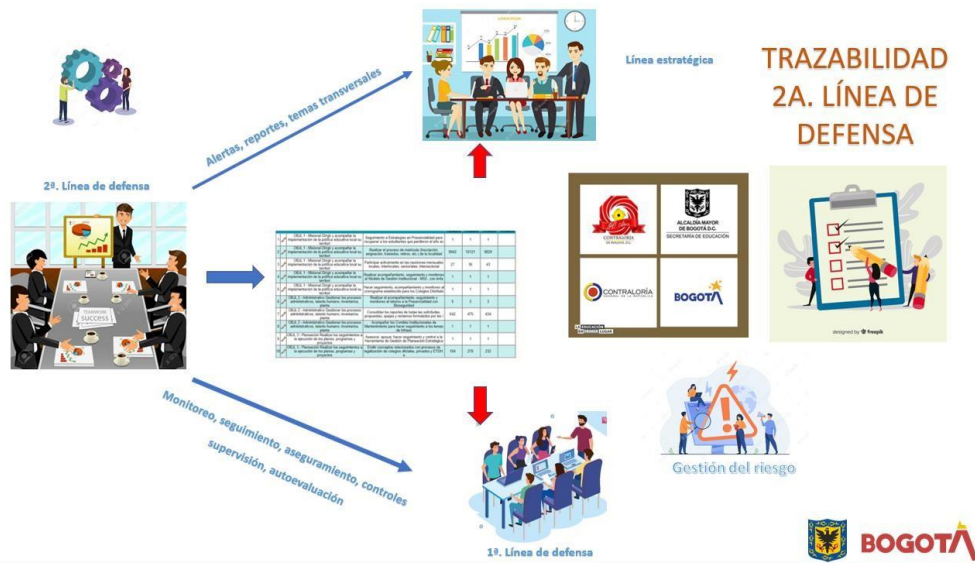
TRAZABILIDAD 2A. LÍNEA DE DEFENSA

Alertas, reportes, temas transversales

Línea estratégica

2ª. Línea de defensa

SUCCESS

CONTRALORÍA DE BOGOTÁ D.C.

ALCALDÍA MAYOR DE BOGOTÁ D.C.
SECRETARÍA DE EDUCACIÓN

CONTRALORÍA GENERAL DE LA REPÚBLICA

BOGOTÁ

designed by freepik

Monitoreo, seguimiento, aseguramiento, controles supervisión, autoevaluación

Gestión del riesgo

1ª. Línea de defensa

BOGOTÁ